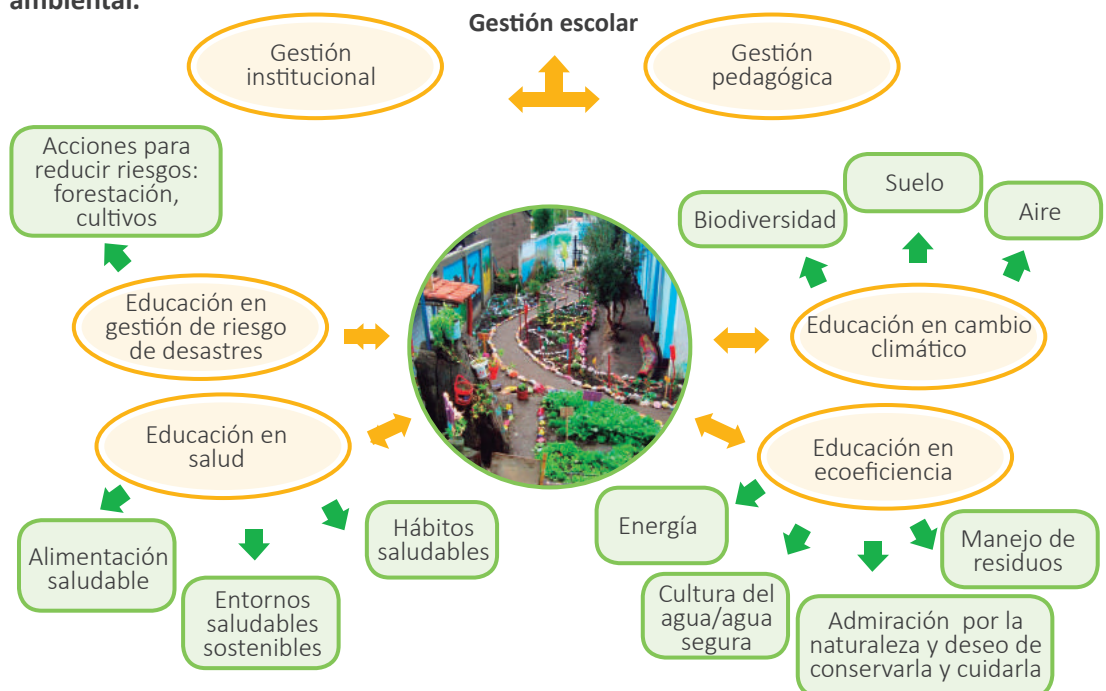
ambiental.

Gestión escolar

Gestión institucional

Gestión pedagógica

Acciones para reducir riesgos: forestación, cultivos

Biodiversidad

Suelo

Aire

Educación en gestión de riesgo de desastres

Educación en cambio climático

Educación en salud

Educación en ecoeficiencia

Alimentación saludable

Entornos saludables sostenibles

Hábitos saludables

Energía

Cultura del agua/agua segura

Manejo de residuos

Admiración por la naturaleza y deseo de conservarla y cuidarla